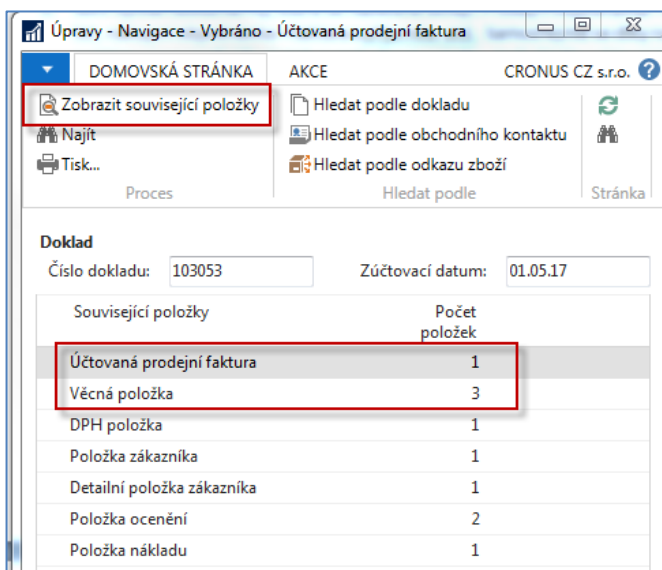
Úpravy - Navigace - Vybráno - Účtovaná prodejní faktura

DOMOVSKÁ STRÁNKA AKCE CRONUS CZ s.r.o.

Zobrazit související položky
Najít
Tisk...
Proces

Hledat podle dokladu
Hledat podle obchodního kontaktu
Hledat podle odkazu zboží
Hledat podle

Stránka

Doklad
Číslo dokladu: 103053 Zúčtovací datum: 01.05.17

| Související položky | Počet položek |
|---|---|
| Účtovaná prodejní faktura | 1 |
| Věcná položka | 3 |
| DPH položka | 1 |
| Položka zákazníka | 1 |
| Detailní položka zákazníka | 1 |
| Položka ocenění | 2 |
| Položka nákladu | 1 |